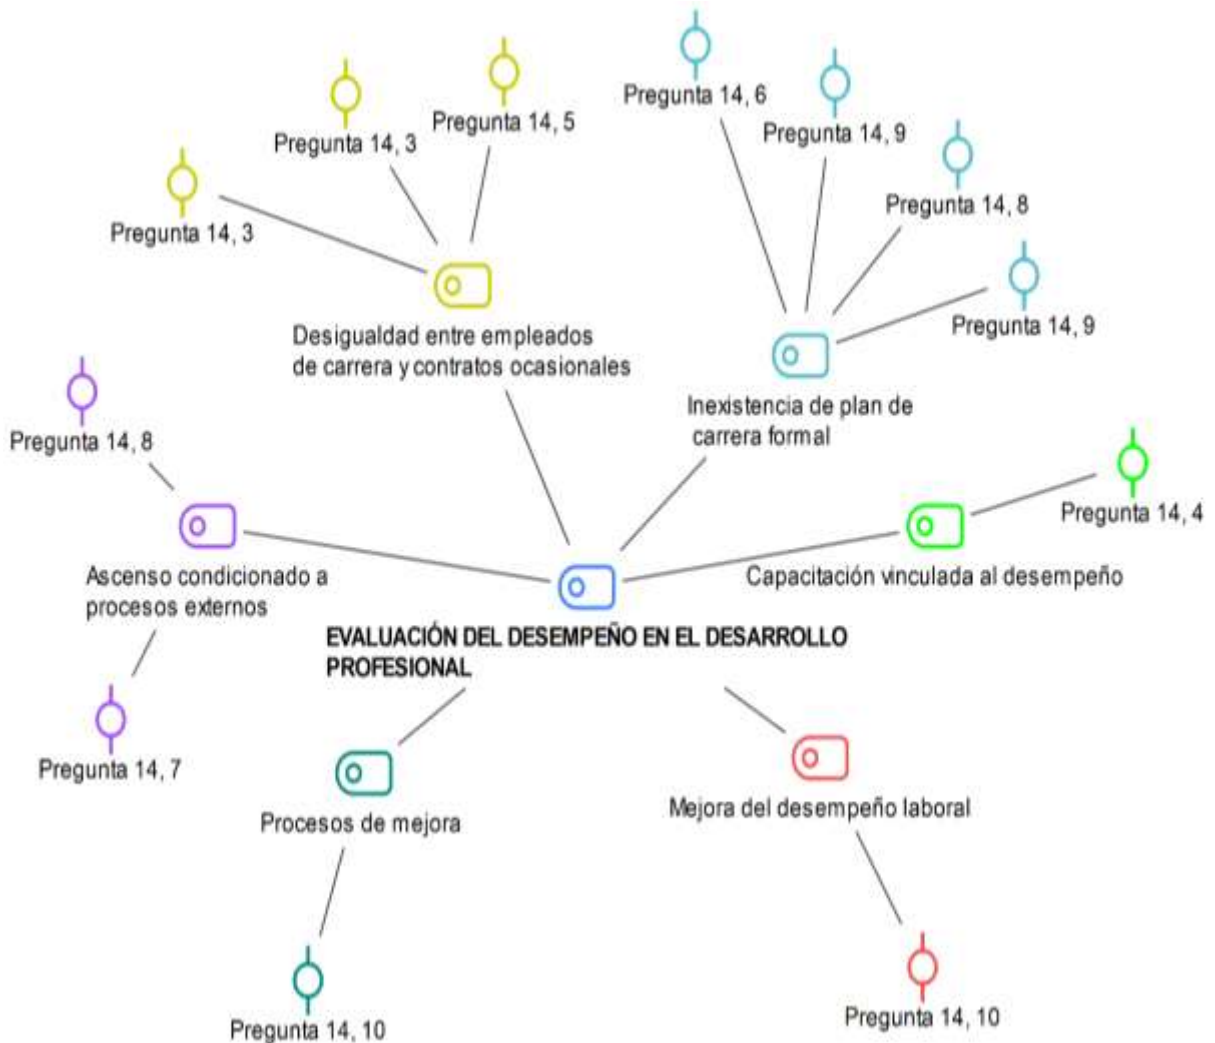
Pregunta 14, 3

Pregunta 14, 5

Pregunta 14, 3

Desigualdad entre empleados de carrera y contratos ocasionales

Pregunta 14, 6

Pregunta 14, 9

Pregunta 14, 8

Pregunta 14, 9

Inexistencia de plan de carrera formal

Pregunta 14, 8

Ascenso condicionado a procesos externos

Pregunta 14, 7

Pregunta 14, 4

Capacitación vinculada al desempeño

EVALUACIÓN DEL DESEMPEÑO EN EL DESARROLLO PROFESIONAL

Procesos de mejora

Pregunta 14, 10

Mejora del desempeño laboral

Pregunta 14, 10